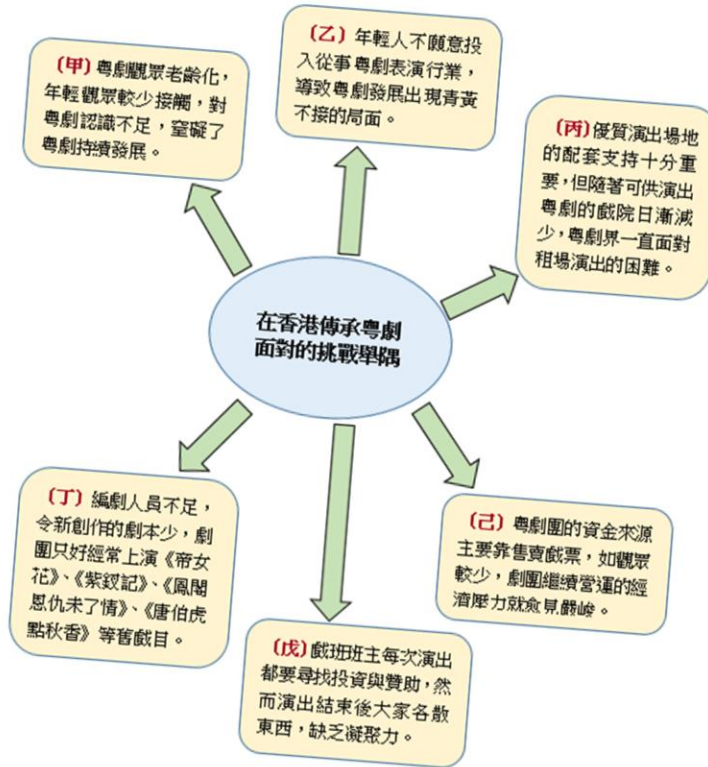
在香港傳承粵劇面對的挑戰舉隅

〔甲〕粵劇觀眾老齡化，年輕觀眾較少接觸，對粵劇認識不足，窒礙了粵劇持續發展。

〔乙〕年輕人不願意投入從事粵劇表演行業，導致粵劇發展出現青黃不接的局面。

〔丙〕優質演出場地的配套支持十分重要，但隨著可供演出粵劇的戲院日漸減少，粵劇界一直面對租場演出的困難。

〔丁〕編劇人員不足，令新創作的劇本少，劇團只好經常上演《帝女花》、《紫釵記》、《鳳閣恩仇未了情》、《唐伯虎點秋香》等舊戲目。

〔戊〕戲班班主每次演出都要尋找投資與贊助，然而演出結束後大家各散東西，缺乏凝聚力。

〔己〕粵劇團的資金來源主要靠售賣戲票，如觀眾較少，劇團維續營運的經濟壓力就愈見嚴峻。